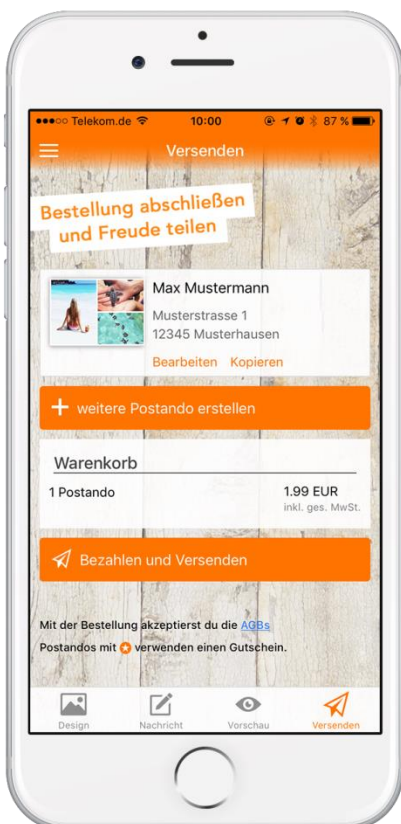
●●●○○ Telekom.de 10:00 87 %

Versenden

Bestellung abschließen und Freude teilen

Max Mustermann
Musterstrasse 1
12345 Musterhausen
Bearbeiten Kopieren

+ weitere Postando erstellen

Warenkorb

| 1 Postando | 1.99 EUR inkl. ges. MwSt. |
|---|---|

Bezahlen und Versenden

Mit der Bestellung akzeptierst du die AGBs
Postandos mit verwenden einen Gutschein.

Design Nachricht Vorschau Versenden